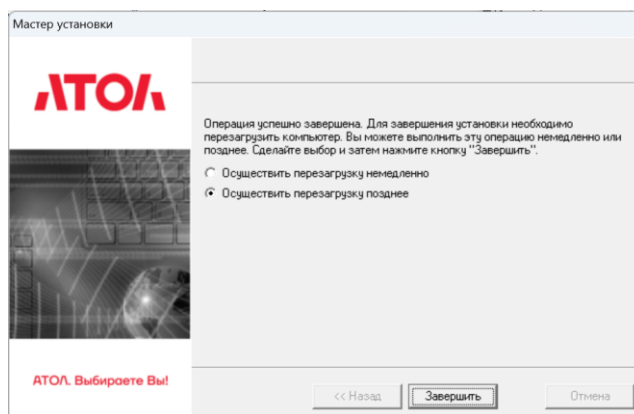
Мастер установки

АТОЛ

Операция успешно завершена. Для завершения установки необходимо перезагрузить компьютер. Вы можете выполнить эту операцию немедленно или позднее. Сделайте выбор и затем нажмите кнопку "Завершить".

Осуществить перезагрузку немедленно

Осуществить перезагрузку позднее

АТОЛ. Выбираете Вы!

<< Назад

Завершить

Отмена